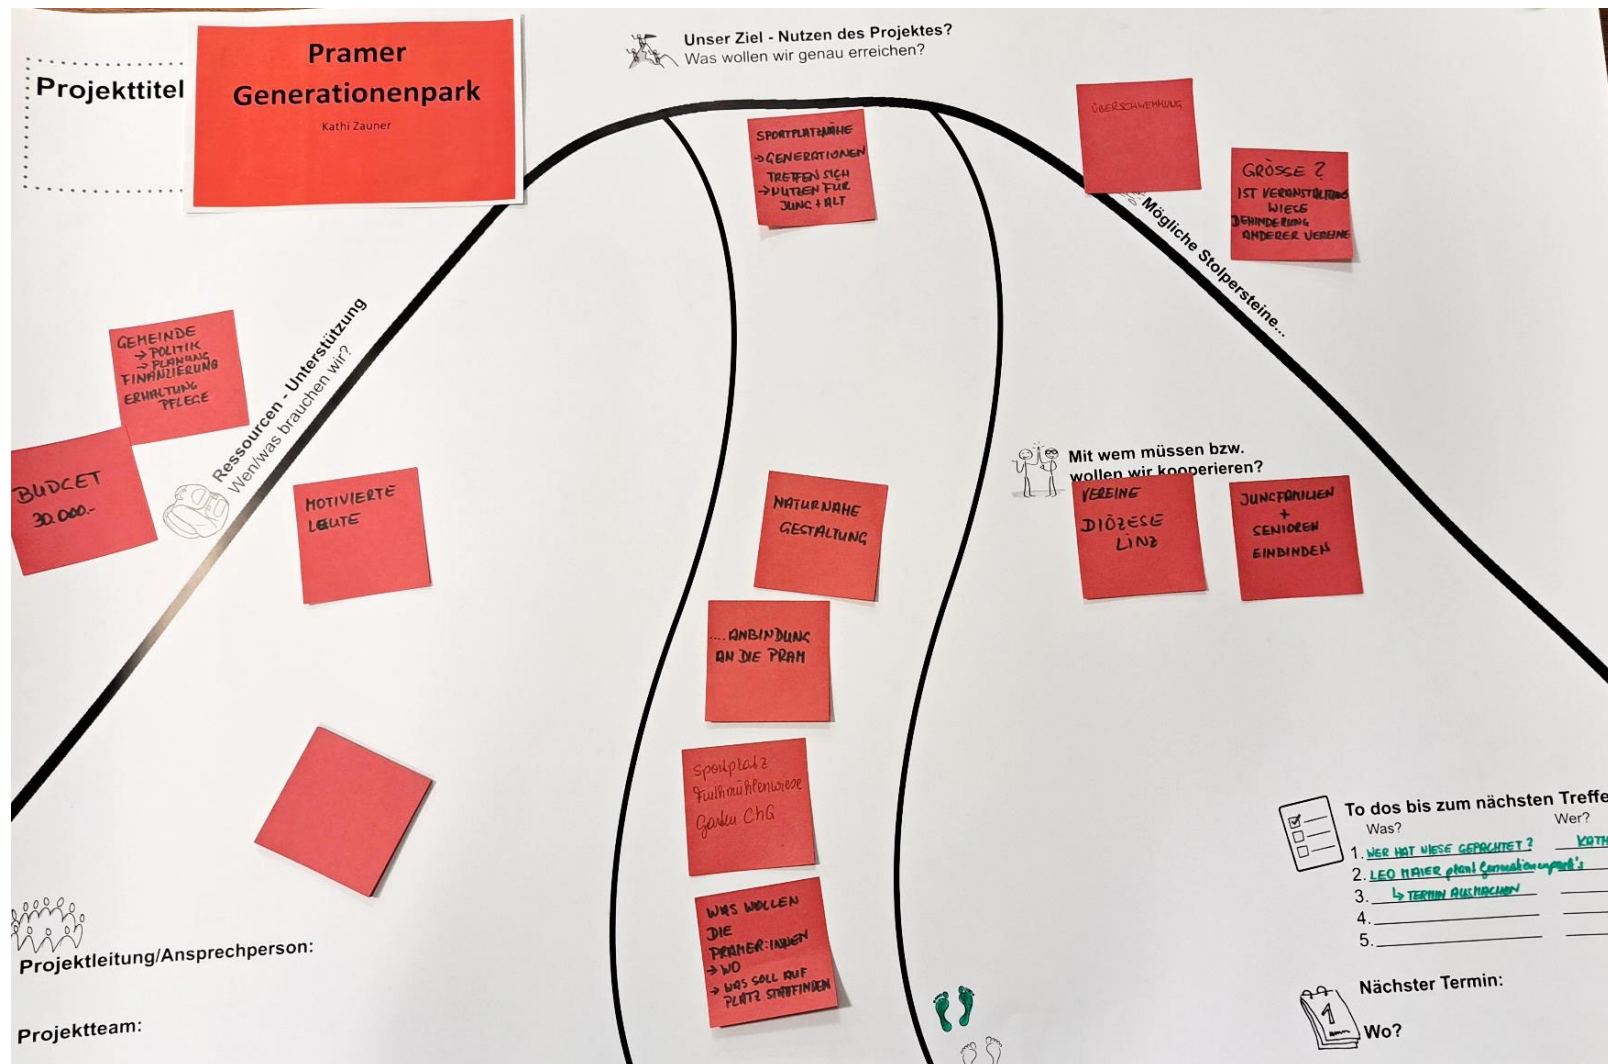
Projekttitel

Pramer Generationenpark

Kathi Zauner

Unser Ziel - Nutzen des Projektes?
Was wollen wir genau erreichen?

SPORTPLATZNÄHE
→ GENERATIONEN TREFFEN SICH
→ NUTZEN FÜR JUNG + ALT

ÜBERSCHWEMMUNG

GRÖSSE ?
IST VERANSTALTUNGSWIESE
BEHINDERUNG ANDERER VEREINE

Mögliche Stolpersteine...

GEMEINDE
→ POLITIK
→ PLANUNG
FINANZIERUNG
ERHALTUNG
PFLEGE

Ressourcen - Unterstützung
Wen/was brauchen wir?

BUDGET
30.000.-

MOTIVIERTE LEUTE

NATURNAHE GESTALTUNG

Mit wem müssen bzw. wollen wir kooperieren?

VEREINE
DIÖZESE LINZ

JUNGFAMILIEN + SENIOREN EINBINDEN

... ANBINDUNG AN DIE PRAM

Spielplatz
Fußballwiese
Garten ChG

WAS WOLLEN DIE PRAMER:INNEN
→ WO
→ WAS SOLL AUF PLATZ STATTFINDEN

To dos bis zum nächsten Treffe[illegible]
Was? Wer?
1. WER HAT WIESE GEPACHTET ? KATH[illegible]
2. LEO MAIER plant Generationenpark's
3. ↳ TERMIN AUSMACHEN
4.
5.

Nächster Termin:
Wo?

Projektleitung/Ansprechperson:

Projektteam: